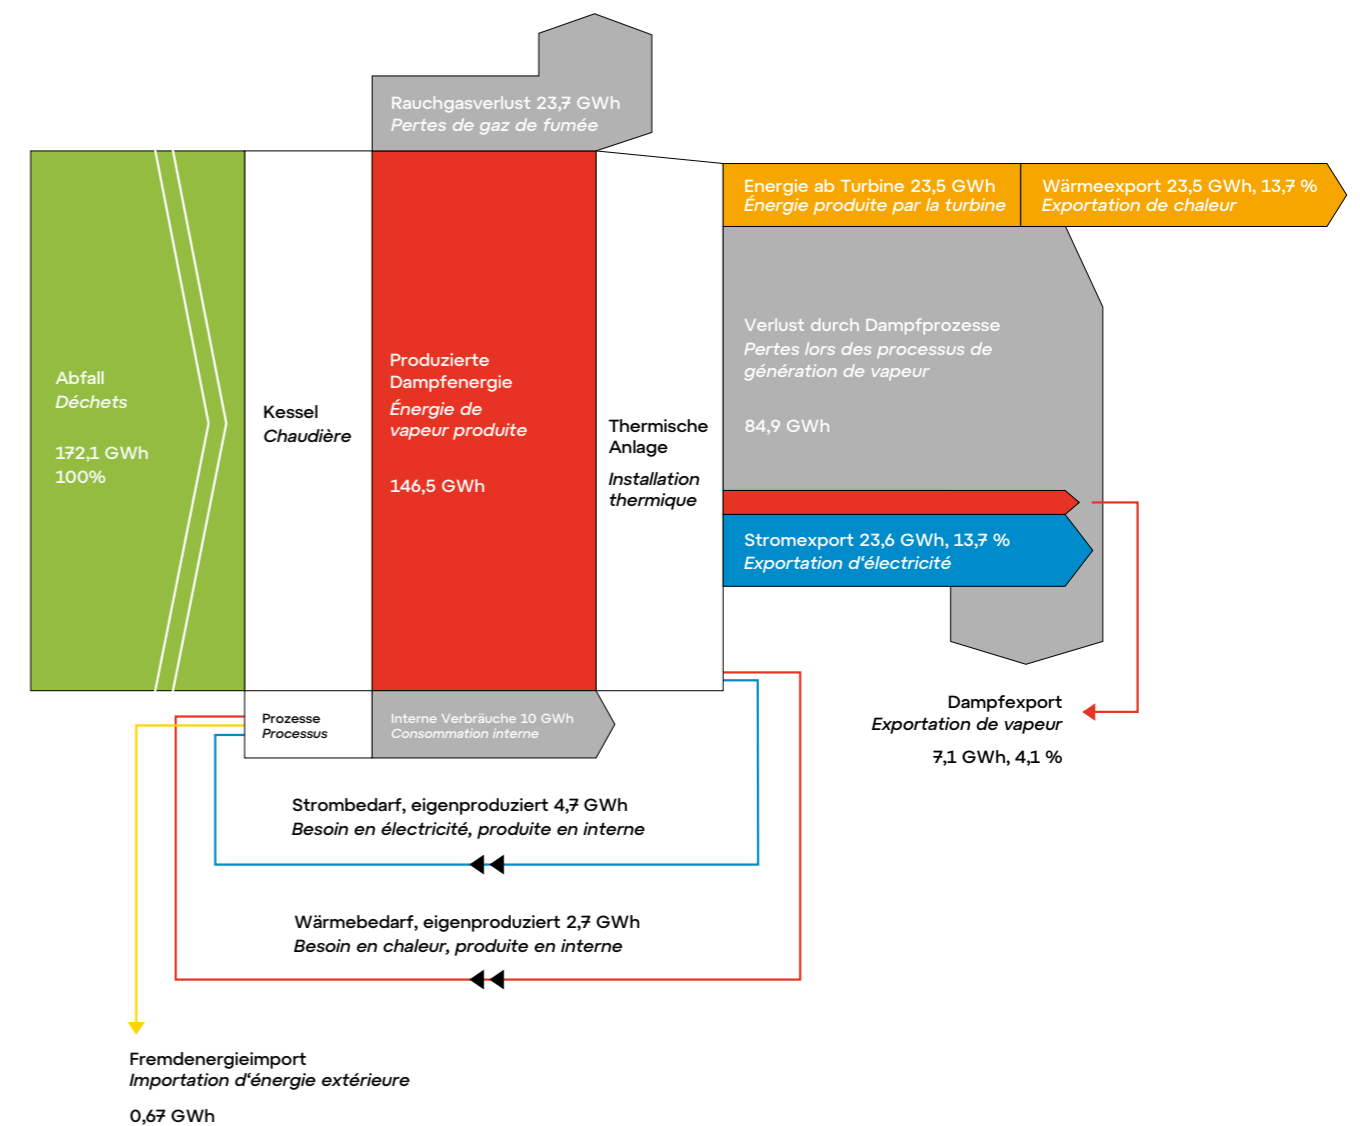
Rauchgasverlust 23,7 GWh
Pertes de gaz de fumée

Abfall
Déchets

172,1 GWh
100%

Kessel
Chaudière

Produzierte Dampfenergie
Énergie de vapeur produite

146,5 GWh

Thermische Anlage
Installation thermique

Energie ab Turbine 23,5 GWh
Énergie produite par la turbine

Wärmeexport 23,5 GWh, 13,7 %
Exportation de chaleur

Verlust durch Dampfprozesse
Pertes lors des processus de génération de vapeur

84,9 GWh

Stromexport 23,6 GWh, 13,7 %
Exportation d'électricité

Dampfexport
Exportation de vapeur

7,1 GWh, 4,1 %

Prozesse
Processus

Interne Verbräuche 10 GWh
Consommation interne

Strombedarf, eigenproduziert 4,7 GWh
Besoin en électricité, produite en interne

Wärmebedarf, eigenproduziert 2,7 GWh
Besoin en chaleur, produite en interne

Fremdenergieimport
Importation d'énergie extérieure

0,67 GWh